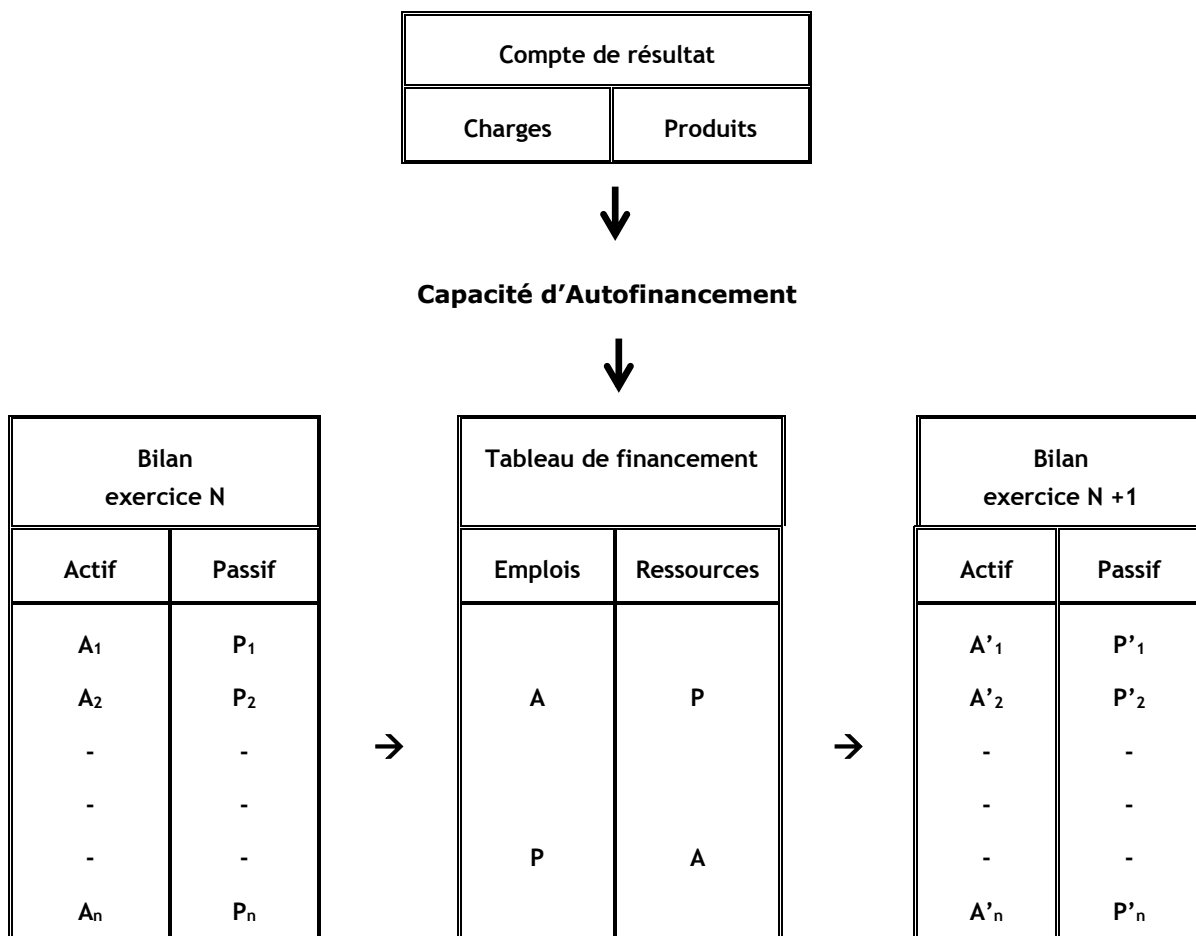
| Compte de résultat | |
|---|---|
| Charges | Produits |

Capacité d'Autofinancement

| Bilan exercice N | |
|---|---|
| Actif | Passif |
| $A_1$ | $P_1$ |
| $A_2$ | $P_2$ |
| - | - |
| - | - |
| - | - |
| $A_n$ | $P_n$ |

| Tableau de financement | |
|---|---|
| Emplois | Ressources |
| A | P |
| P | A |

| Bilan exercice N +1 | |
|---|---|
| Actif | Passif |
| $A'_1$ | $P'_1$ |
| $A'_2$ | $P'_2$ |
| - | - |
| - | - |
| - | - |
| $A'_n$ | $P'_n$ |